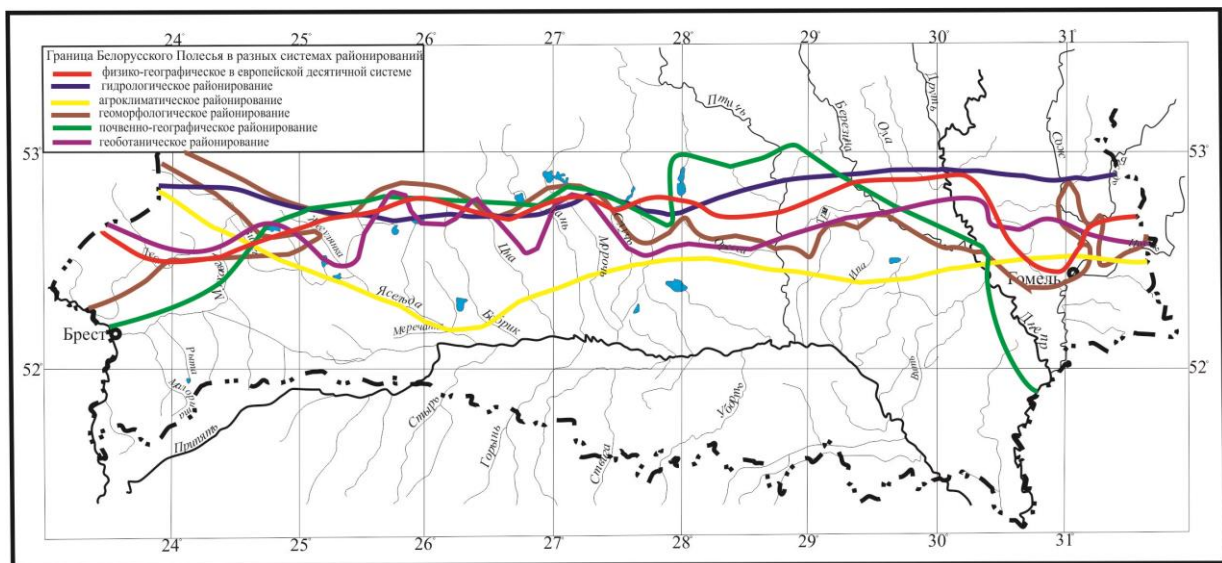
24° 25° 26° 27° 28° 29° 30° 31°

Граница Белорусского Полесья в разных системах районирований
физико-географическое в европейской десятичной системе
гидрологическое районирование
агроклиматическое районирование
геоморфологическое районирование
почвенно-географическое районирование
геоботаническое районирование

53°
53°
52°
52°

Птичь
Березина
Ола
Друть
Сож
Лесная
Мухавец
Ясельда
Цна
Лань
Морочь
Случь
Оресса
Ипа
Бобрик
Меречанка
Брест
Гомель
Днепр
Рыта
Припять
Стырь
Горынь
Стыва
Уборть
Вить

24° 25° 26° 27° 28° 29° 30° 31°